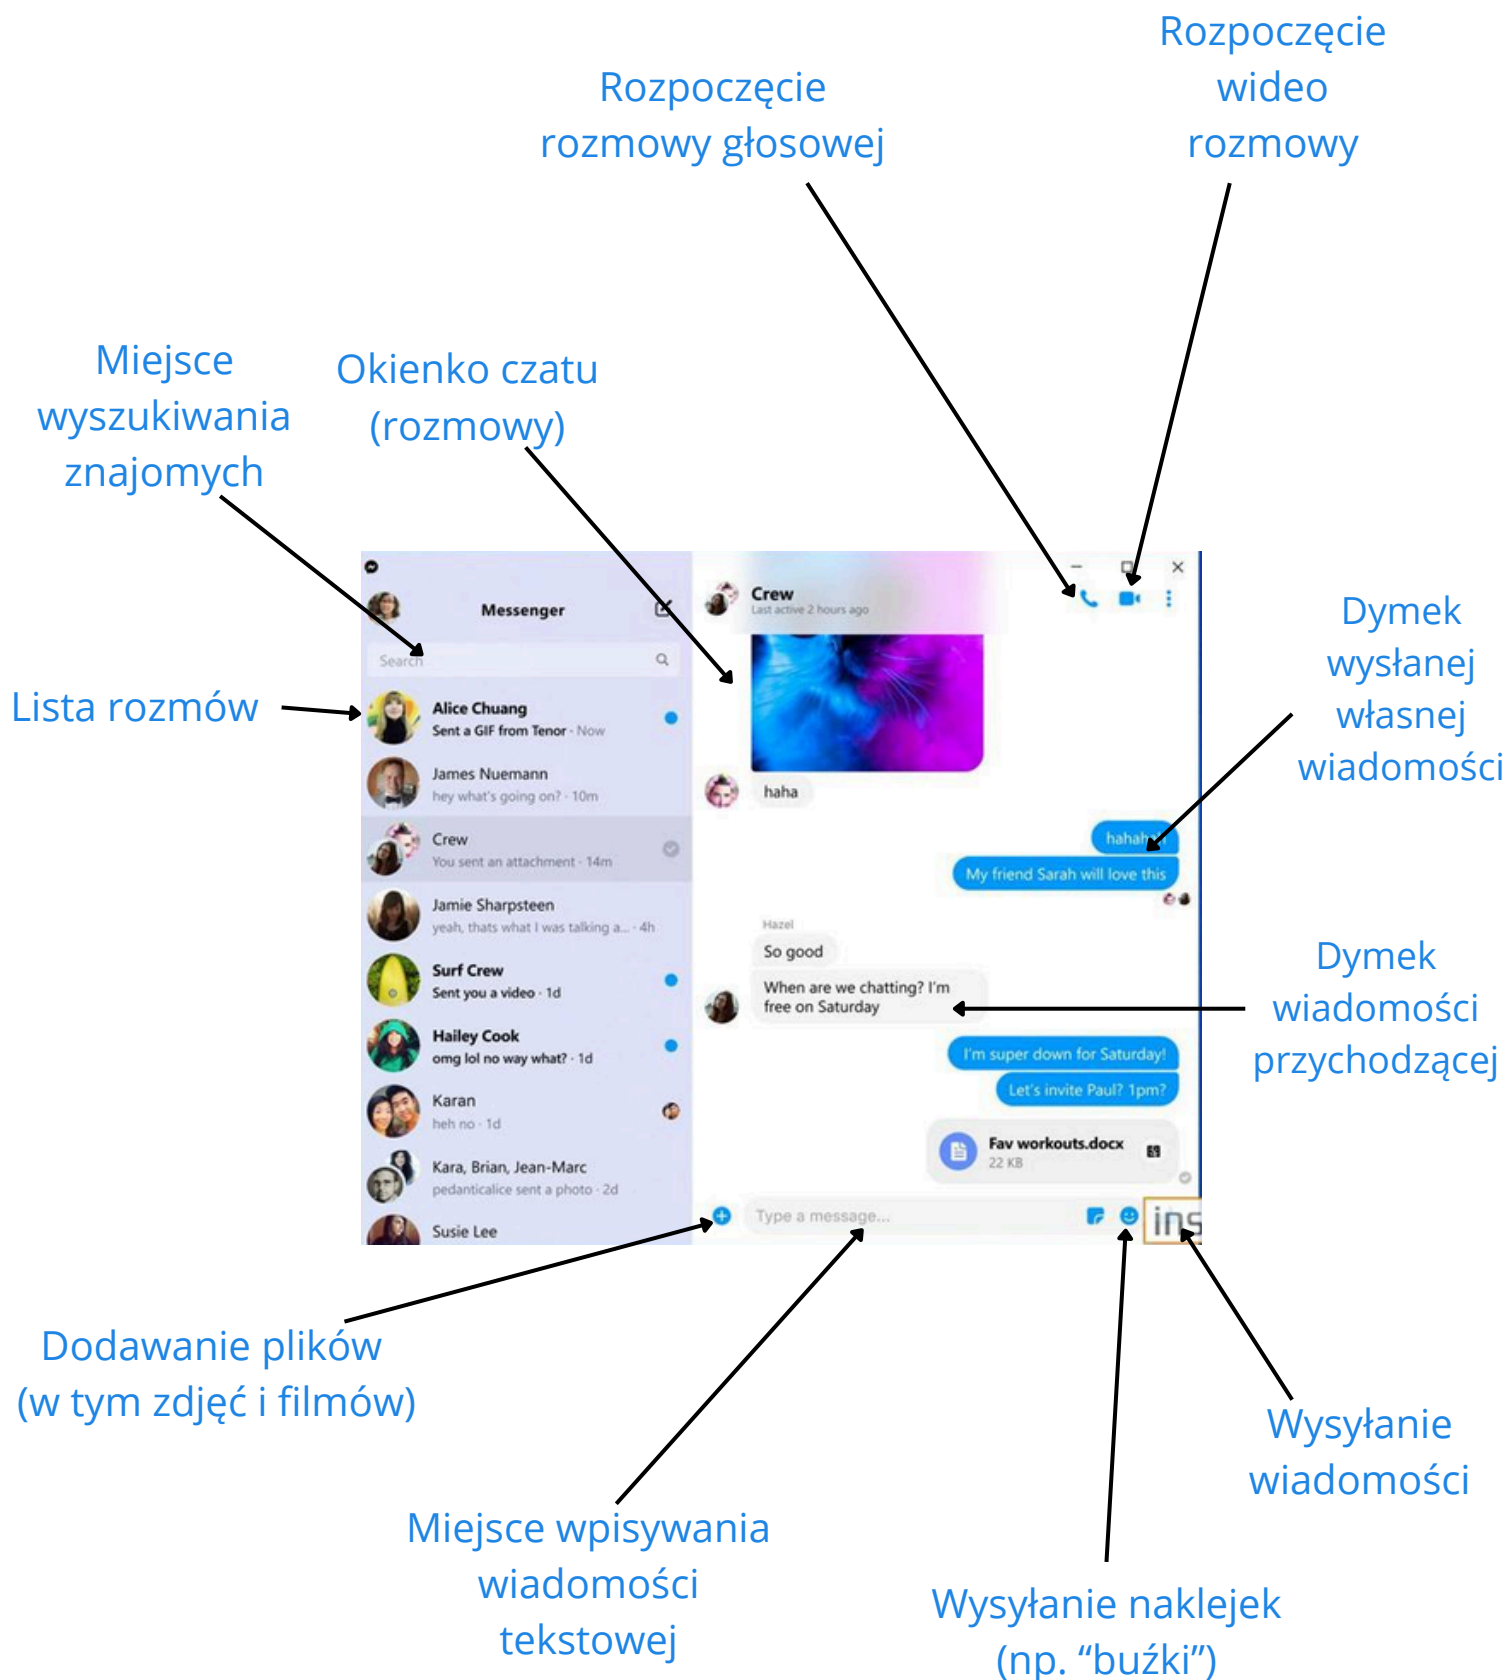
Rozpoczęcie rozmowy głosowej

Rozpoczęcie wideo rozmowy

Miejsce wyszukiwania znajomych

Okienko czatu (rozmowy)

Messenger

Search

Crew
Last active 2 hours ago

Lista rozmów

Alice Chuang
Sent a GIF from Tenor · Now

James Nuemann
hey what's going on? · 10m

Crew
You sent an attachment · 14m

Jamie Sharpsteen
yeah, thats what I was talking a... · 4h

Surf Crew
Sent you a video · 1d

Hailey Cook
omg lol no way what? · 1d

Karan
heh no · 1d

Kara, Brian, Jean-Marc
pedanticalice sent a photo · 2d

Susie Lee

haha

hahaha

My friend Sarah will love this

Hazel

So good

When are we chatting? I'm free on Saturday

I'm super down for Saturday!

Let's invite Paul? 1pm?

Fav workouts.docx
22 KB

Type a message...

Dymek wysłanej własnej wiadomości

Dymek wiadomości przychodzącej

Dodawanie plików (w tym zdjęć i filmów)

Miejsce wpisywania wiadomości tekstowej

Wysyłanie naklejek (np. “buźki”)

Wysyłanie wiadomości